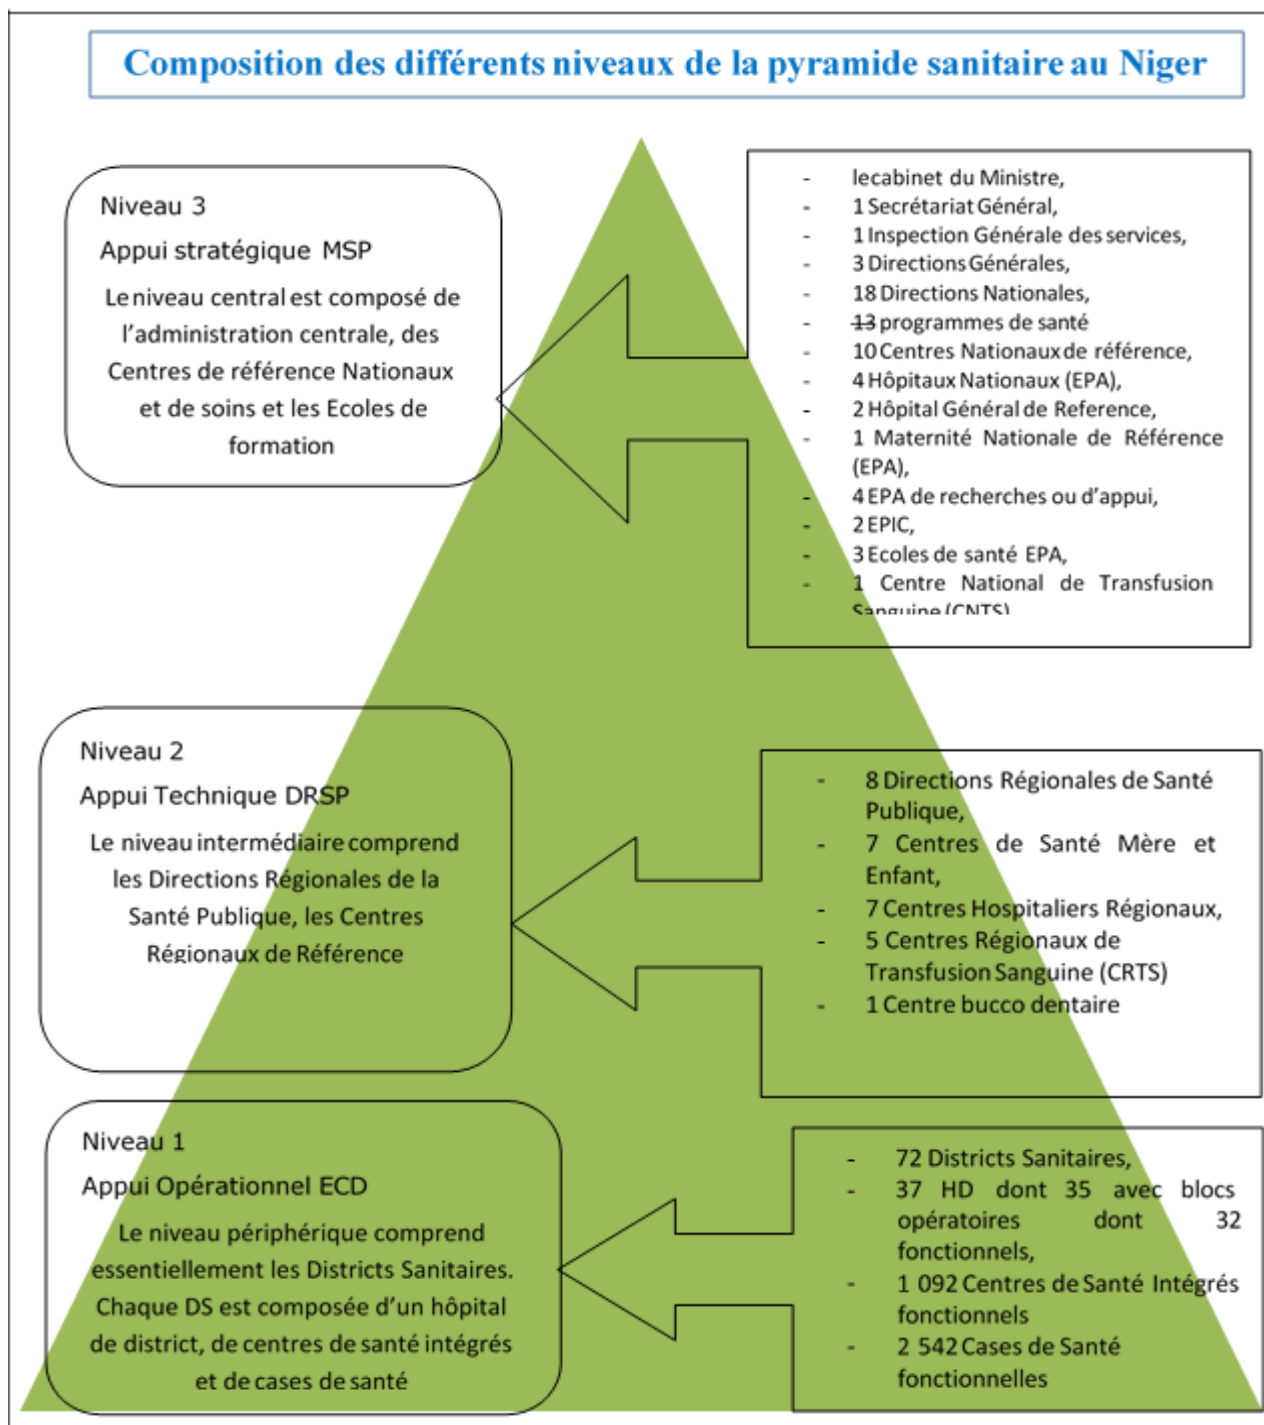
Composition des différents niveaux de la pyramide sanitaire au Niger

Niveau 3

Appui stratégique MSP

Le niveau central est composé de l'administration centrale, des Centres de référence Nationaux et de soins et les Ecoles de formation

- lecabinet du Ministre,
- 1 Secrétariat Général,
- 1 Inspection Générale des services,
- 3 Directions Générales,
- 18 Directions Nationales,
- 13 programmes de santé
- 10 Centres Nationaux de référence,
- 4 Hôpitaux Nationaux (EPA),
- 2 Hôpital Général de Reference,
- 1 Maternité Nationale de Référence (EPA),
- 4 EPA de recherches ou d'appui,
- 2 EPIC,
- 3 Ecoles de santé EPA,
- 1 Centre National de Transfusion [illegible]

Niveau 2

Appui Technique DRSP

Le niveau intermédiaire comprend les Directions Régionales de la Santé Publique, les Centres Régionaux de Référence

- 8 Directions Régionales de Santé Publique,
- 7 Centres de Santé Mère et Enfant,
- 7 Centres Hospitaliers Régionaux,
- 5 Centres Régionaux de Transfusion Sanguine (CRTS)
- 1 Centre bucco dentaire

Niveau 1

Appui Opérationnel ECD

Le niveau périphérique comprend essentiellement les Districts Sanitaires. Chaque DS est composée d'un hôpital de district, de centres de santé intégrés et de cases de santé

- 72 Districts Sanitaires,
- 37 HD dont 35 avec blocs opératoires dont 32 fonctionnels,
- 1 092 Centres de Santé Intégrés fonctionnels
- 2 542 Cases de Santé fonctionnelles